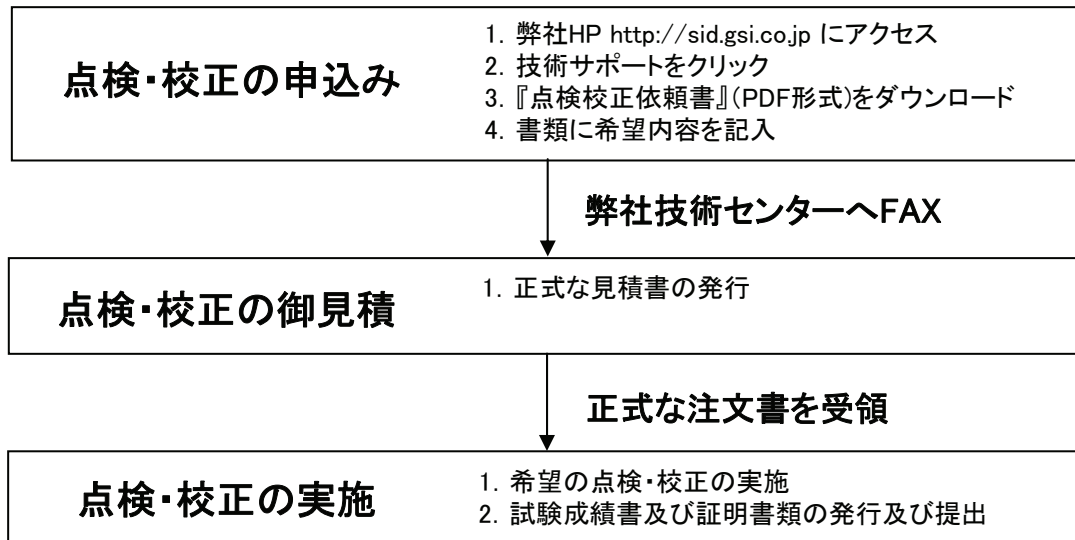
点検・校正の申込み

1. 弊社HP http://sid.gsi.co.jp にアクセス
2. 技術サポートをクリック
3.『点検校正依頼書』(PDF形式)をダウンロード
4. 書類に希望内容を記入

弊社技術センターへFAX

点検・校正の御見積

1. 正式な見積書の発行

正式な注文書を受領

点検・校正の実施

1. 希望の点検・校正の実施
2. 試験成績書及び証明書類の発行及び提出